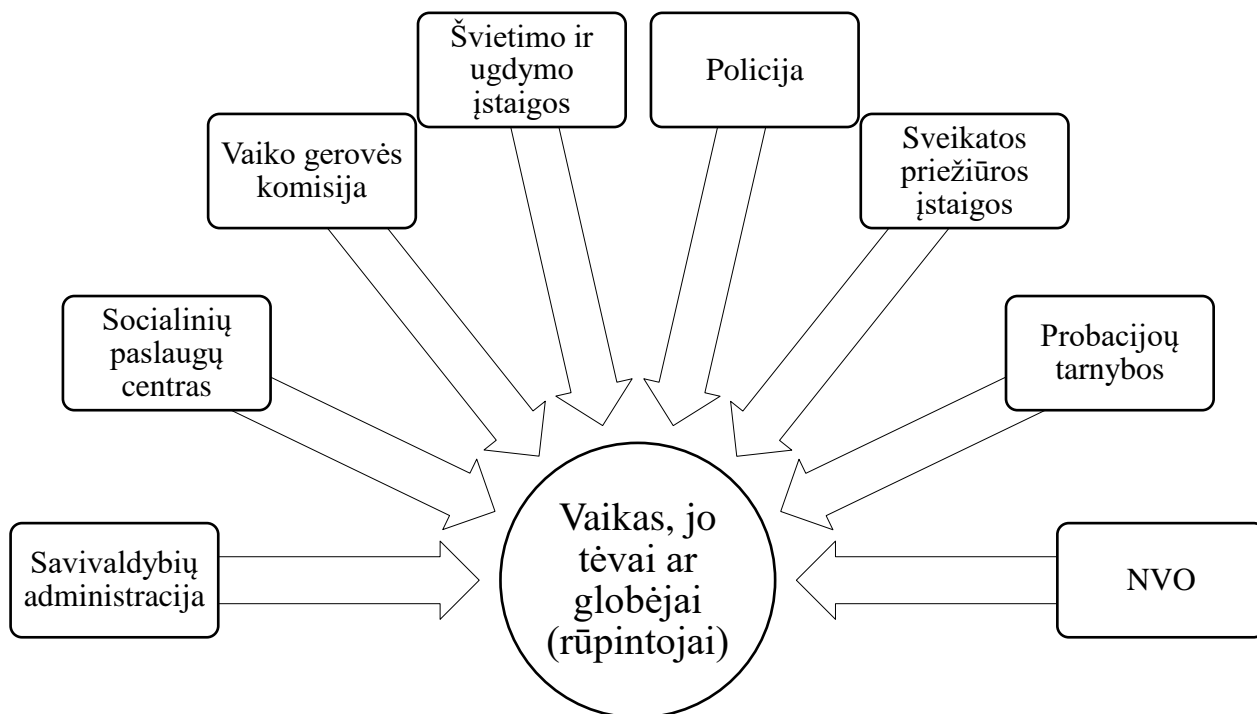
Švietimo ir ugdymo įstaigos

Policija

Vaiko gerovės komisija

Sveikatos priežiūros įstaigos

Socialinių paslaugų centras

Probacijoų tarnybos

Savivaldybių administracija

Vaikas, jo tėvai ar globėjai (rūpintojai)

NVO